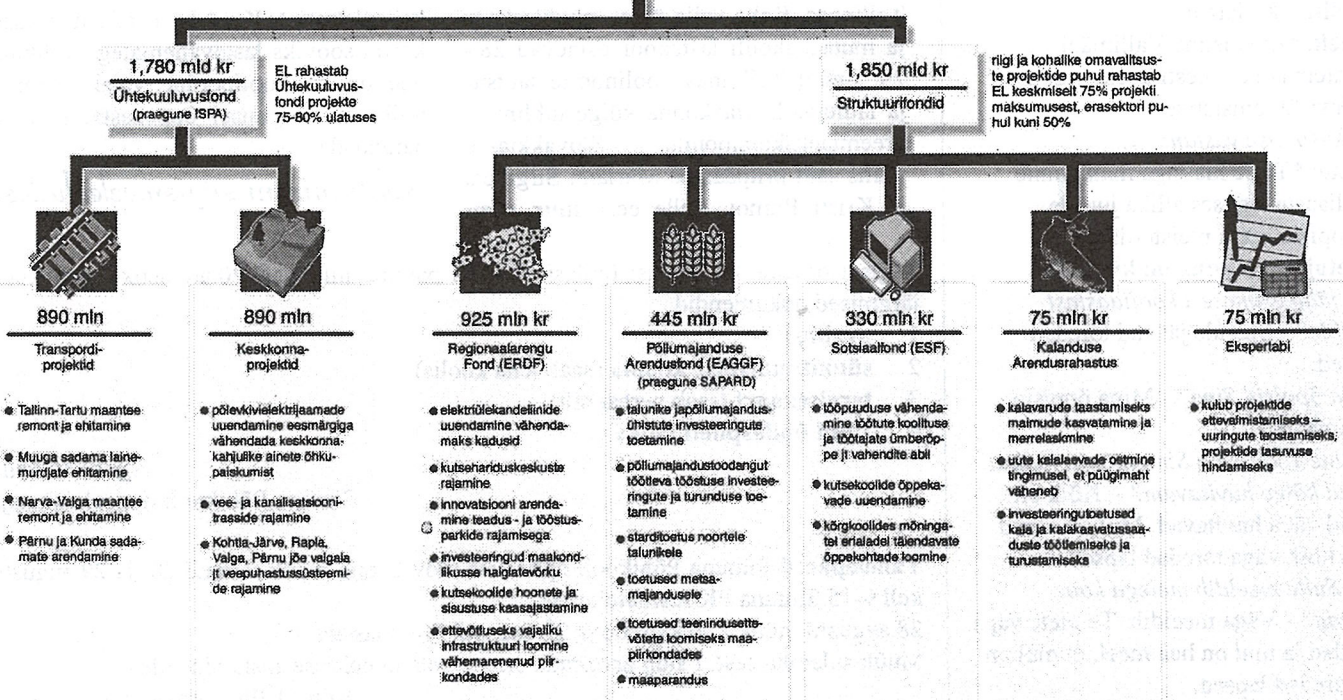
1,780 mld kr
Ühtekuuluvusfond
(praegune ISPA)

EL rahastab Ühtekuuluvusfondi projekte 75-80% ulatuses

1,850 mld kr
Struktuurifondid

riigi ja kohalike omavalitsuste projektide puhul rahastab EL keskmiselt 75% projekti maksumusest, erasektori puhul kuni 50%

890 mln
Transpordiprojektid

● Tallinn-Tartu maantee remont ja ehitamine
● Muuga sadama lainemurdjate ehitamine
● Narva-Valga maantee remont ja ehitamine
● Pärnu ja Kunda sadamate arendamine

890 mln
Keskkonnaprojektid

● põlevkivielektrijaamade uuendamine eesmärgiga vähendada keskkonnakahjulike ainete õhkupaiskumist
● vee- ja kanalisatsioonitrasside rajamine
● Kohtla-Järve, Rapla, Valga, Pärnu jõe valgala jt veepuhastussüsteemide rajamine

925 mln kr
Regionaalarengu Fond (ERDF)

● elektriülekandeliinide uuendamine vähendamaks kadusid
● kutsehariduskeskuste rajamine
● innovatsiooni arendamine teadus- ja tööstusparkide rajamisega
● investeeringud maakondlikusse haiglatevõrku
● kutsekoolide hoonete ja sisustuse kaasajastamine
● ettevõtluseks vajaliku infrastruktuuri loomine vähemarenenud piirkondades

445 mln kr
Põllumajanduse Arendusfond (EAGGF)
(praegune SAPARD)

● talunike ja põllumajandusühistute investeeringute toetamine
● põllumajandustoodangut töötleva tööstuse investeeringute ja turunduse toetamine
● stardikoetus noortele talunikele
● toetused metsamajandusele
● toetused teenindusettevõtete loomiseks maapiirkondades
● maaparandus

330 mln kr
Sotsiaalfond (ESF)

● tööpuuduse vähendamine töötute koolituse ja töötajate ümberõppe jt vahendite abil
● kutsekoolide õppekavade uuendamine
● kõrgkoolides mõningatel erialadel täiendavate õppekohtade loomine

75 mln kr
Kalanduse Arendusrahastus

● kalavarude taastamiseks maimude kasvatamine ja merrelaskmine
● uute kalalaevade ostmine tingimusel, et püügimaht väheneb
● investeeringutoetused kala ja kalakasvatussaaduste töötlemiseks ja turustamiseks

75 mln kr
Ekspertabi

● kulub projektide ettevalmistamiseks – uuringute tegemiseks, projektide tasuvuse hindamiseks